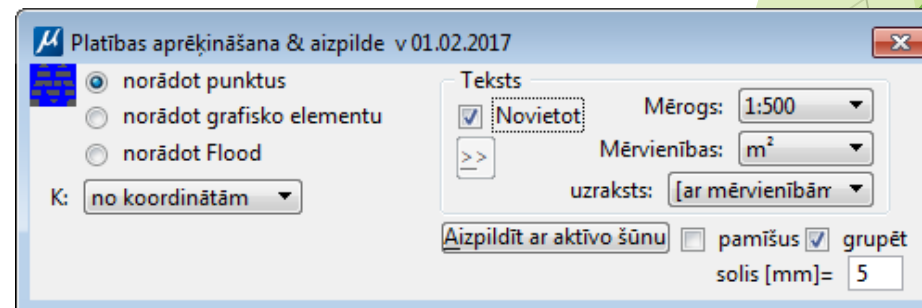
Platības aprēķināšana & aizpilde v 01.02.2017

norādot punktus
norādot grafisko elementu
norādot Flood

K: no koordinātām

Teksts
Novietot
>>
Mērogs: 1:500
Mērvienības: m²
uzraksts: [ar mērvienībām

Aizpildīt ar aktīvo šūnu
pamīšus
grupēt
solis [mm]= 5